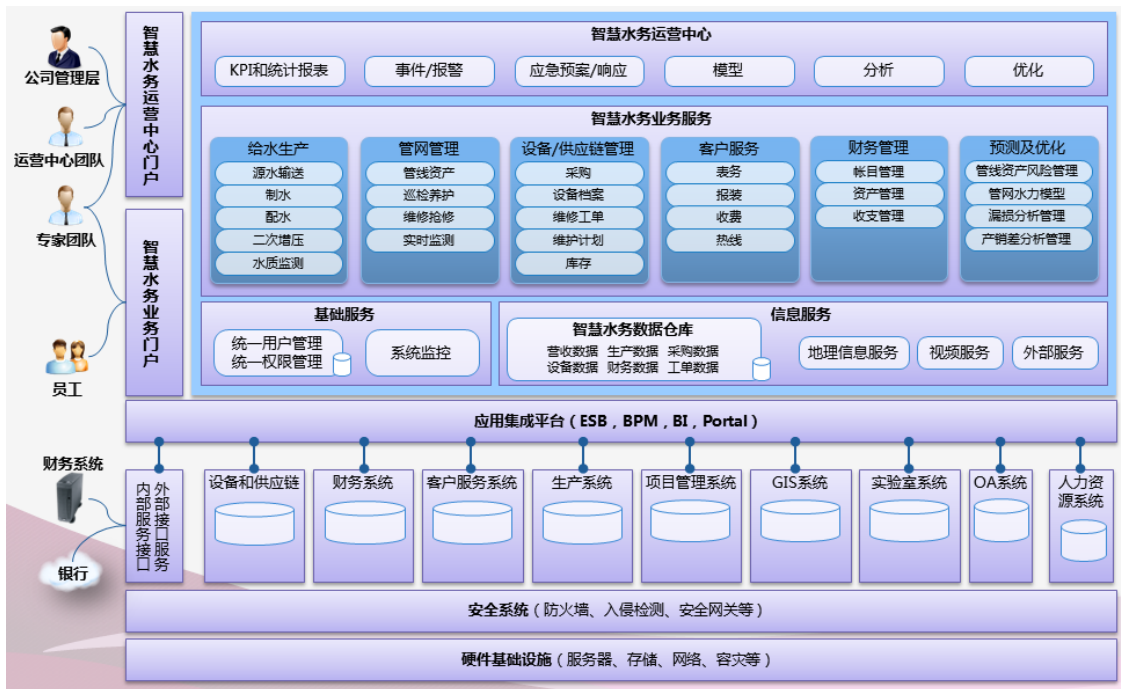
公司管理层

运营中心团队

专家团队

员工

智慧水务运营中心门户

智慧水务业务门户

智慧水务运营中心

KPI和统计报表
事件/报警
应急预案/响应
模型
分析
优化

智慧水务业务服务

给水生产
源水输送
制水
配水
二次增压
水质监测

管网管理
管线资产
巡检养护
维修抢修
实时监测

设备/供应链管理
采购
设备档案
维修工单
维护计划
库存

客户服务
表务
报装
收费
热线

财务管理
帐目管理
资产管理
收支管理

预测及优化
管线资产风险管理
管网水力模型
漏损分析管理
产销差分析管理

基础服务
统一用户管理
统一权限管理
系统监控

信息服务
智慧水务数据仓库
营收数据 生产数据 采购数据
设备数据 财务数据 工单数据
地理信息服务
视频服务
外部服务

应用集成平台（ESB，BPM，BI，Portal）

财务系统

银行

外部接口服务
内部服务接口

设备和供应链
财务系统
客户服务系统
生产系统
项目管理系统
GIS系统
实验室系统
OA系统
人力资源系统

安全系统（防火墙、入侵检测、安全网关等）

硬件基础设施（服务器、存储、网络、容灾等）